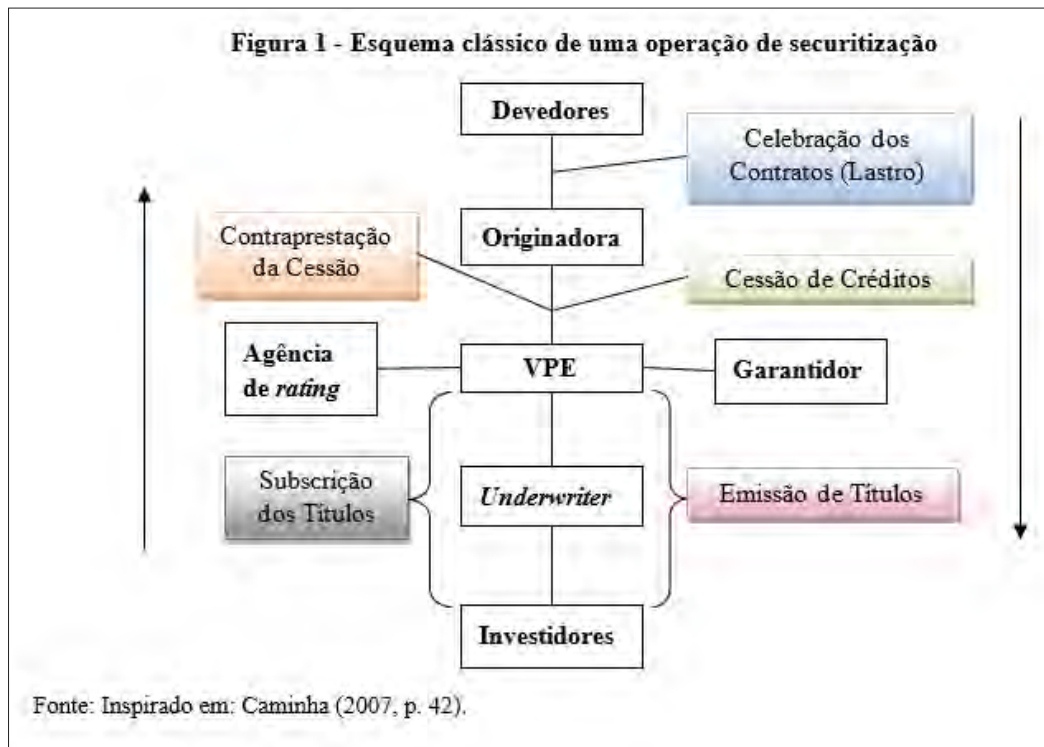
Figura 1 - Esquema clássico de uma operação de securitização

Devedores

Celebração dos Contratos (Lastro)

Originadora

Contraprestação da Cessão

Cessão de Créditos

Agência de *rating*

VPE

Garantidor

Subscrição dos Títulos

*Underwriter*

Emissão de Títulos

Investidores

Fonte: Inspirado em: Caminha (2007, p. 42).